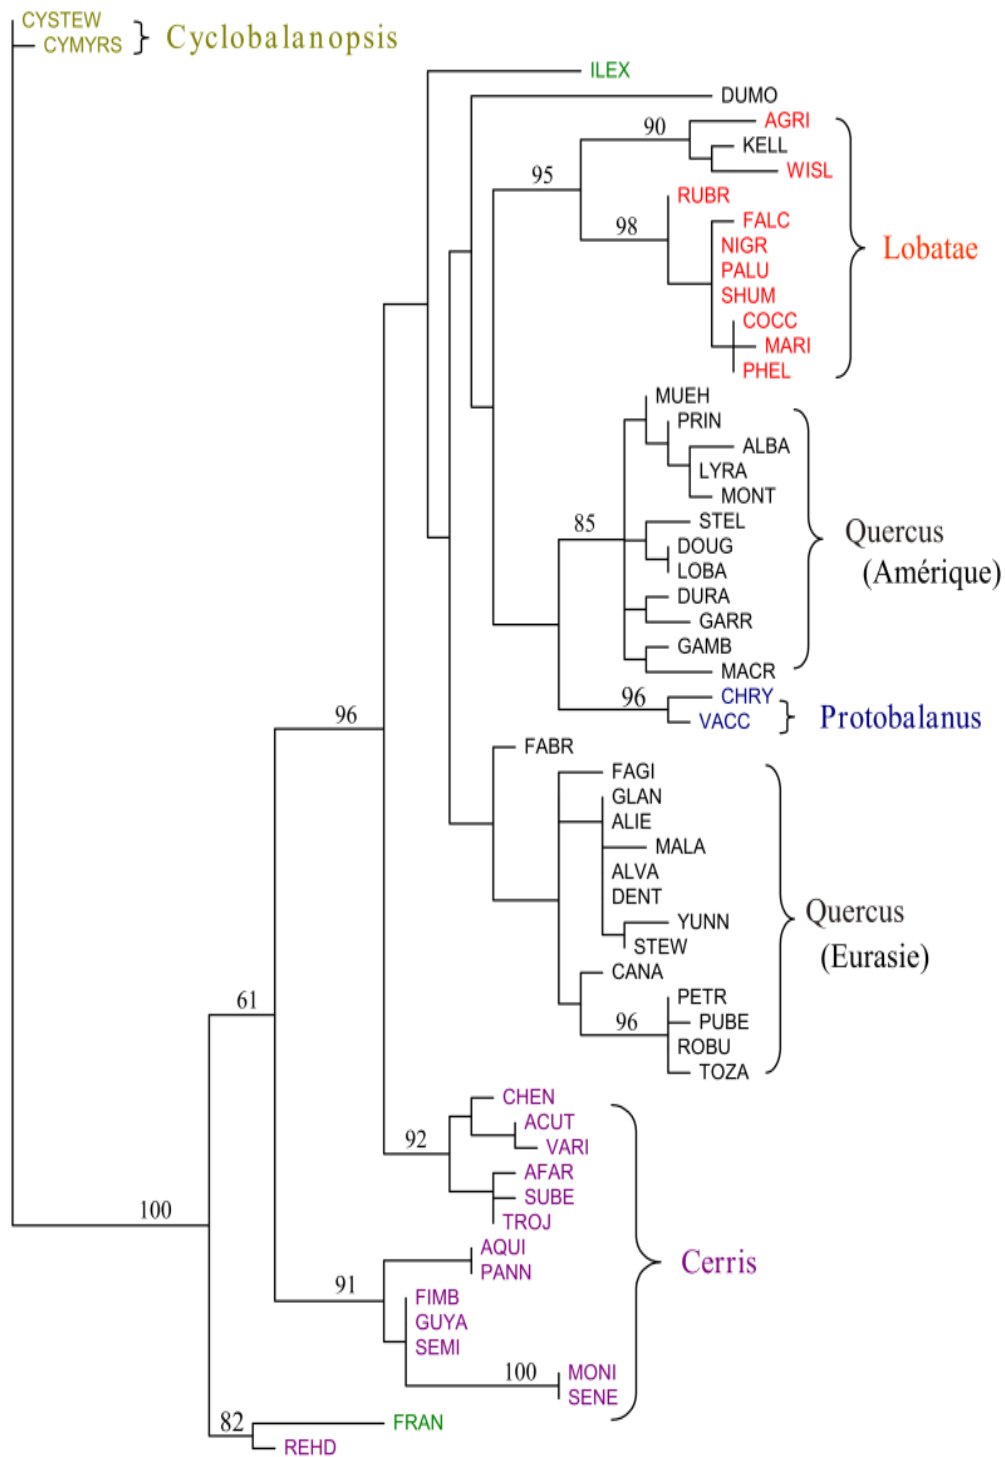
CYSTEW
CYMYRS
Cyclobalanopsis

ILEX
DUMO
90
AGRI
KELL
WISL
95
RUBR
98
FALC
NIGR
PALU
SHUM
COCC
MARI
PHEL
Lobatae

MUEH
PRIN
ALBA
LYRA
MONT
85
STEL
DOUG
LOBA
DURA
GARR
GAMB
MACR
Quercus
(Amérique)

96
CHRY
VACC
Protobalanus

96
FABR
FAGI
GLAN
ALIE
MALA
ALVA
DENT
YUNN
STEW
CANA
PETR
96
PUBE
ROBU
TOZA
Quercus
(Eurasie)

61
CHEN
ACUT
VARI
92
AFAR
SUBE
TROJ
100
AQUI
PANN
91
FIMB
GUYA
SEMI
100
MONI
SENE
Cerris

82
FRAN
REHD